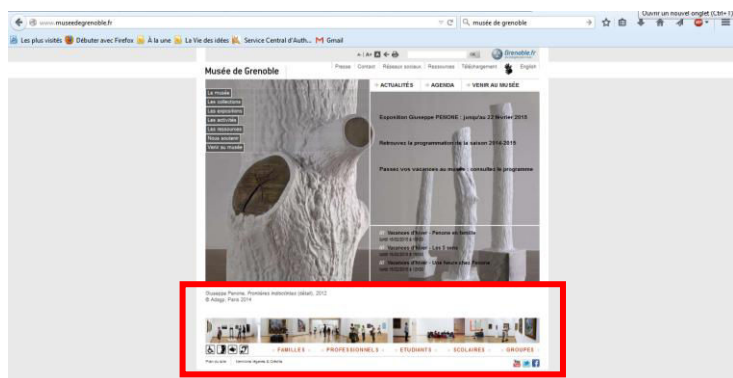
Ouvrir un nouvel onglet (Ctrl+T)
www.museedegrenoble.fr
musée de grenoble
Les plus visités Débuter avec Firefox À la une La Vie des idées Service Central d'Auth... Gmail

Grenoble.fr
Musée de Grenoble
Presse Contact Réseaux sociaux Ressources Téléchargement English
Le musée
Les collections
Les expositions
Les activités
Les ressources
Nous soutenir
Venir au musée
ACTUALITÉS AGENDA VENIR AU MUSÉE
Exposition Giuseppe PENONE : jusqu'au 22 février 2015
Retrouvez la programmation de la saison 2014-2015
Passez vos vacances au musée : consultez le programme
Vacances d'hiver : Penone en famille
Vacances d'hiver : Les 5 sens
Vacances d'hiver : Une heure chez Penone
Giuseppe Penone, Ramières inaltérables (détail), 2012
© Adagp, Paris 2014
FAMILLES PROFESSIONNELS ÉTUDIANTS SCOLAIRES GROUPES
Plan du site Mentions légales & Crédits